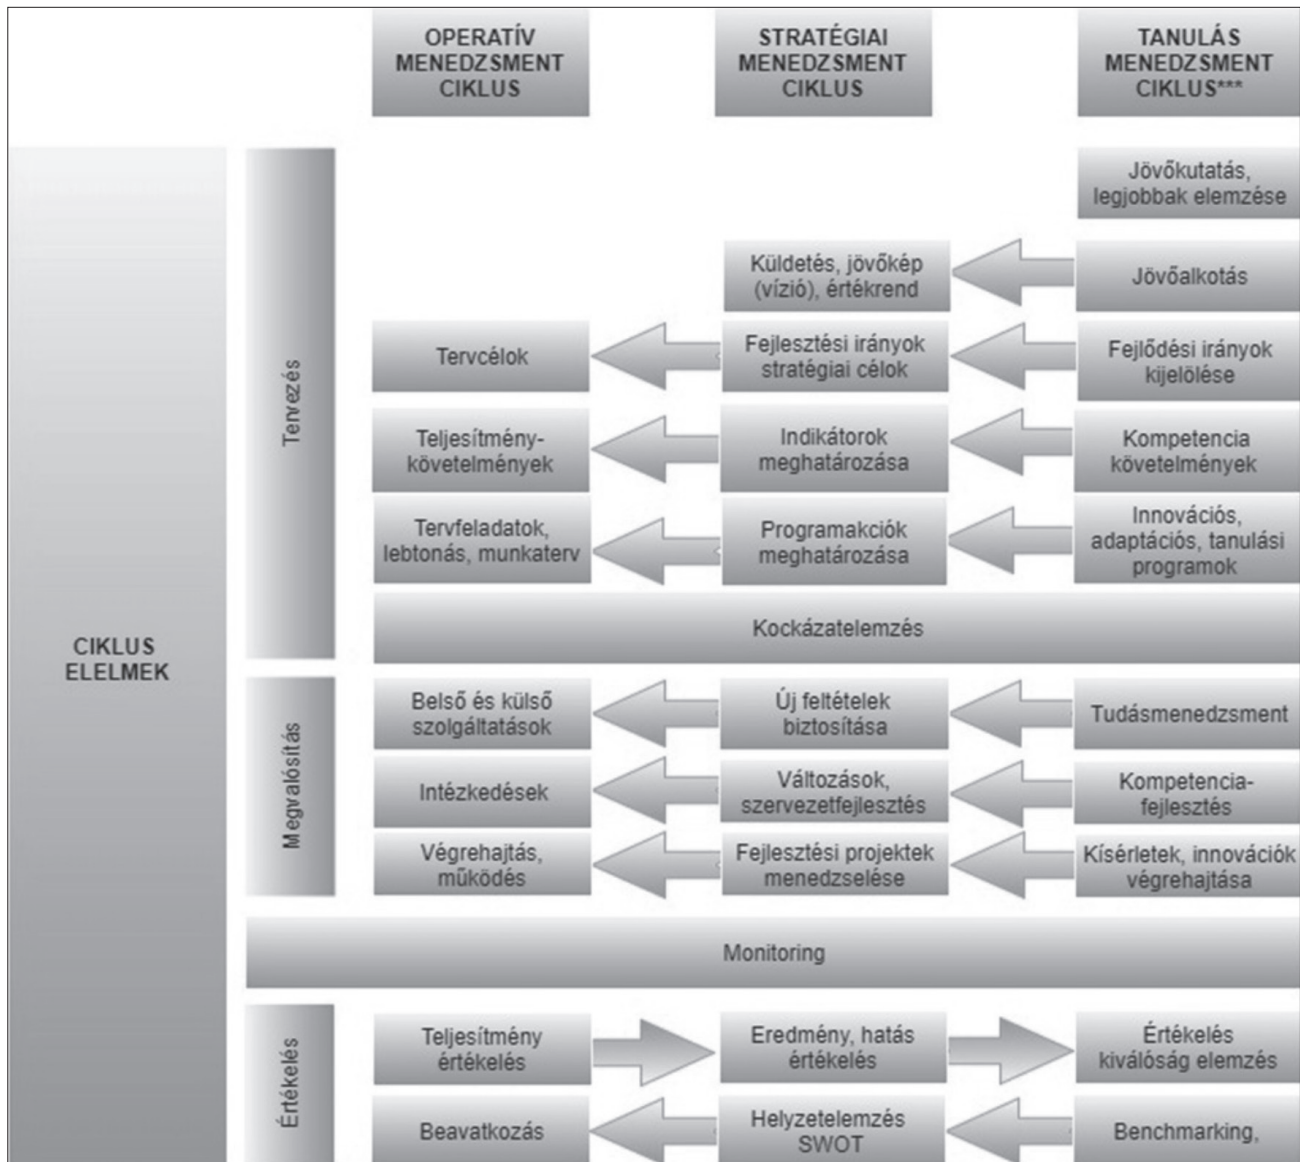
OPERATÍV MENEDZSMENT CIKLUS

STRATÉGIAI MENEDZSMENT CIKLUS

TANULÁS MENEDZSMENT CIKLUS***

CIKLUS ELELMEK

Tervezés

Jövőkutatás, legjobbak elemzése

Küldetés, jövőkép (vízió), értékrend

Jövőalkotás

Tervcélok

Fejlesztési irányok stratégiai célok

Fejlődési irányok kijelölése

Teljesítmény-követelmények

Indikátorok meghatározása

Kompetencia követelmények

Tervfeladatok, lebtonás, munkaterv

Programakciók meghatározása

Innovációs, adaptációs, tanulási programok

Kockázatelemzés

Megvalósítás

Belső és külső szolgáltatások

Új feltételek biztosítása

Tudásmenedzsment

Intézkedések

Változások, szervezetfejlesztés

Kompetencia-fejlesztés

Végrehajtás, működés

Fejlesztési projektek menedzselése

Kísérletek, innovációk végrehajtása

Monitoring

Értékelés

Teljesítmény értékelés

Eredmény, hatás értékelés

Értékelés kiválóság elemzés

Beavatkozás

Helyzetelemzés SWOT

Benchmarking,